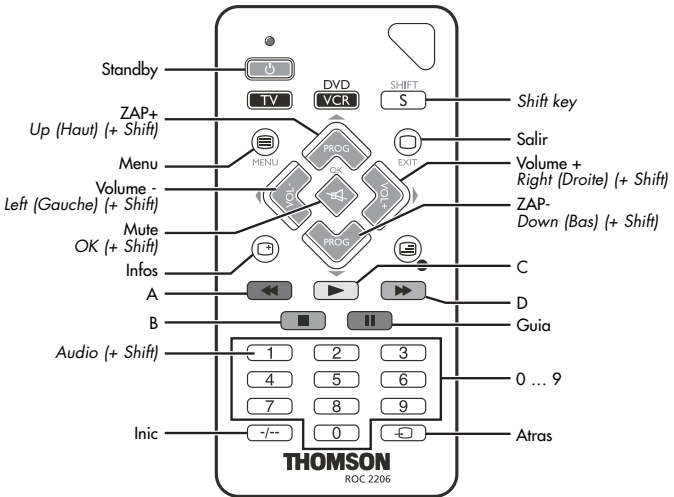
Standby

DVD
TV
VCR
SHIFT
S
Shift key

ZAP+
Up (Haut) (+ Shift)

Menu
MENU

Salir
EXIT

PROG
OK

Volume -
Left (Gauche) (+ Shift)
VOL-

Volume +
Right (Droite) (+ Shift)
VOL+

Mute
OK (+ Shift)

ZAP-
Down (Bas) (+ Shift)
PROG

Infos

C

A

D

B

Guia

Audio (+ Shift)

1
2
3
4
5
6
7
8
9
0 … 9

Inic
-/--
0
Atras

THOMSON
ROC 2206